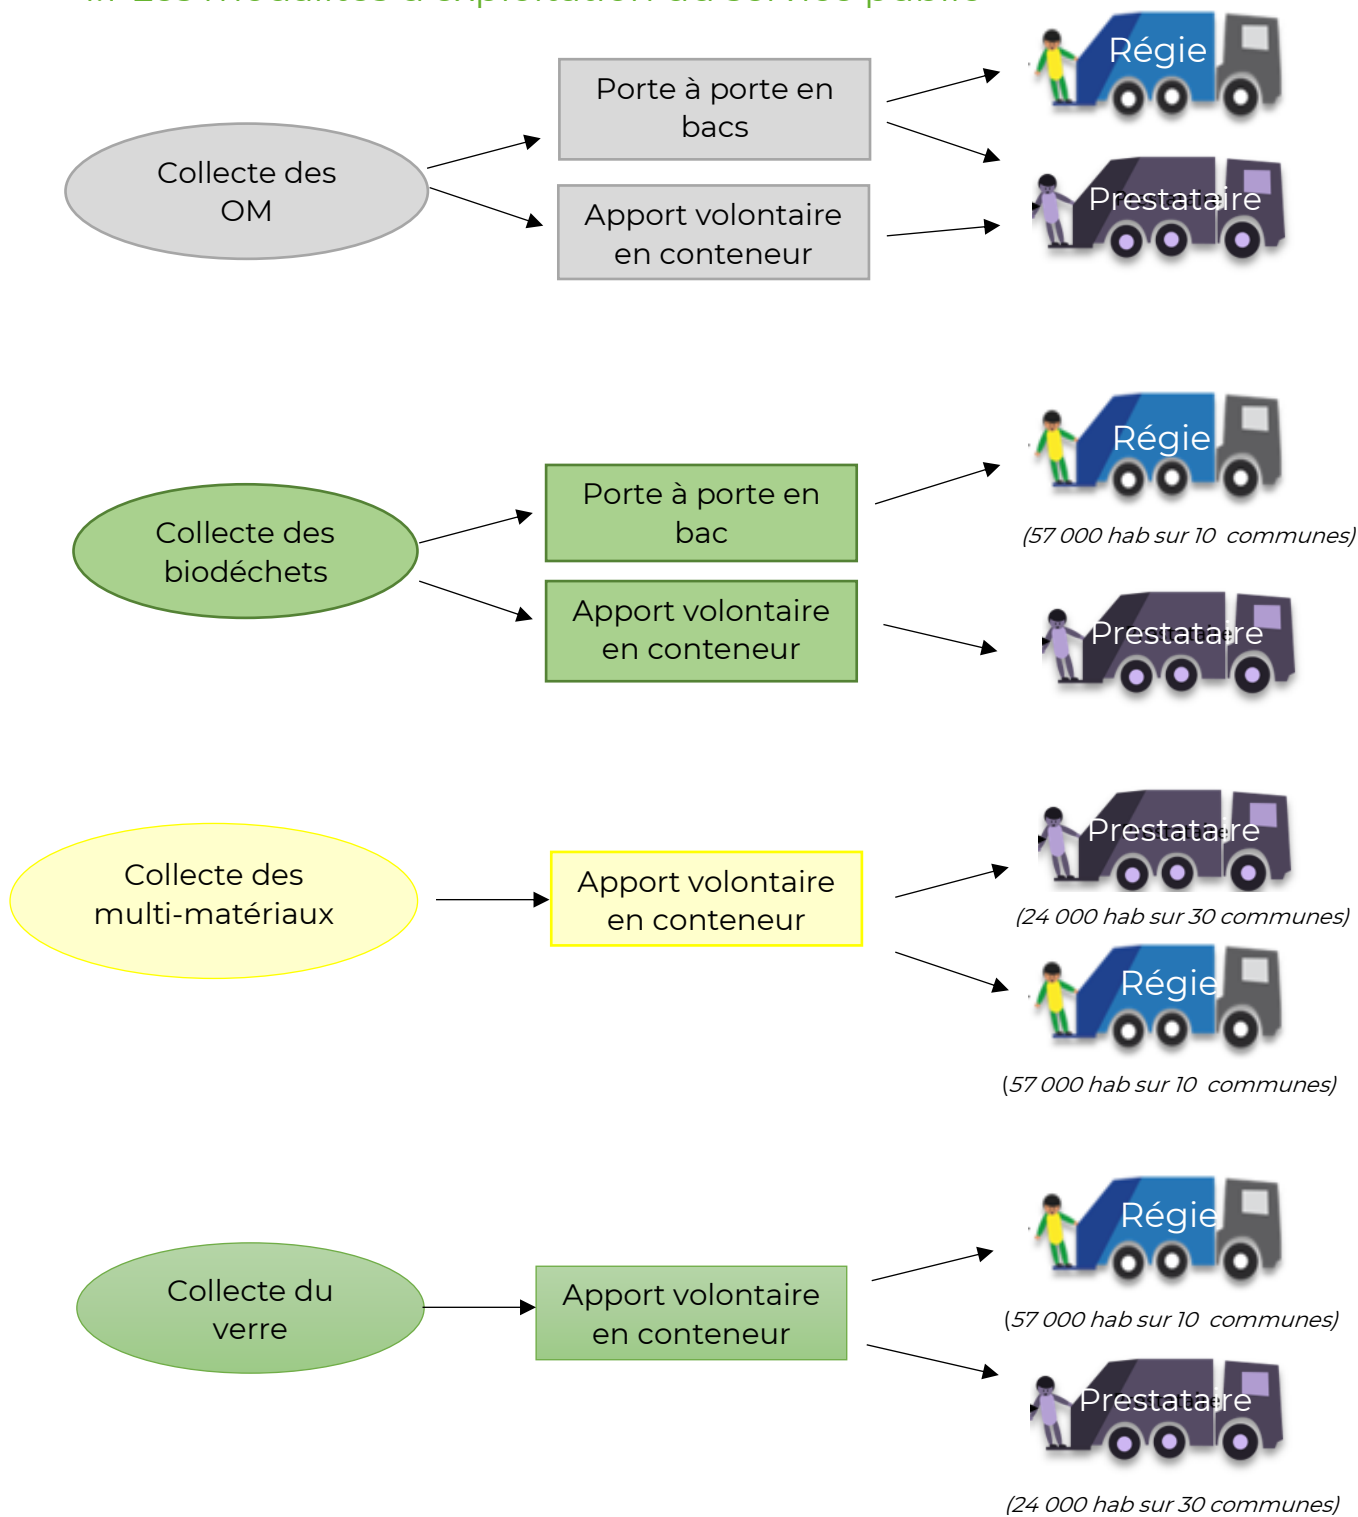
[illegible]

Collecte des OM

Porte à porte en bacs

Apport volontaire en conteneur

Régie

Prestataire

Collecte des biodéchets

Porte à porte en bac

Apport volontaire en conteneur

Régie

(57 000 hab sur 10 communes)

Prestataire

Collecte des multi-matériaux

Apport volontaire en conteneur

Prestataire

(24 000 hab sur 30 communes)

Régie

(57 000 hab sur 10 communes)

Collecte du verre

Apport volontaire en conteneur

Régie

(57 000 hab sur 10 communes)

Prestataire

(24 000 hab sur 30 communes)